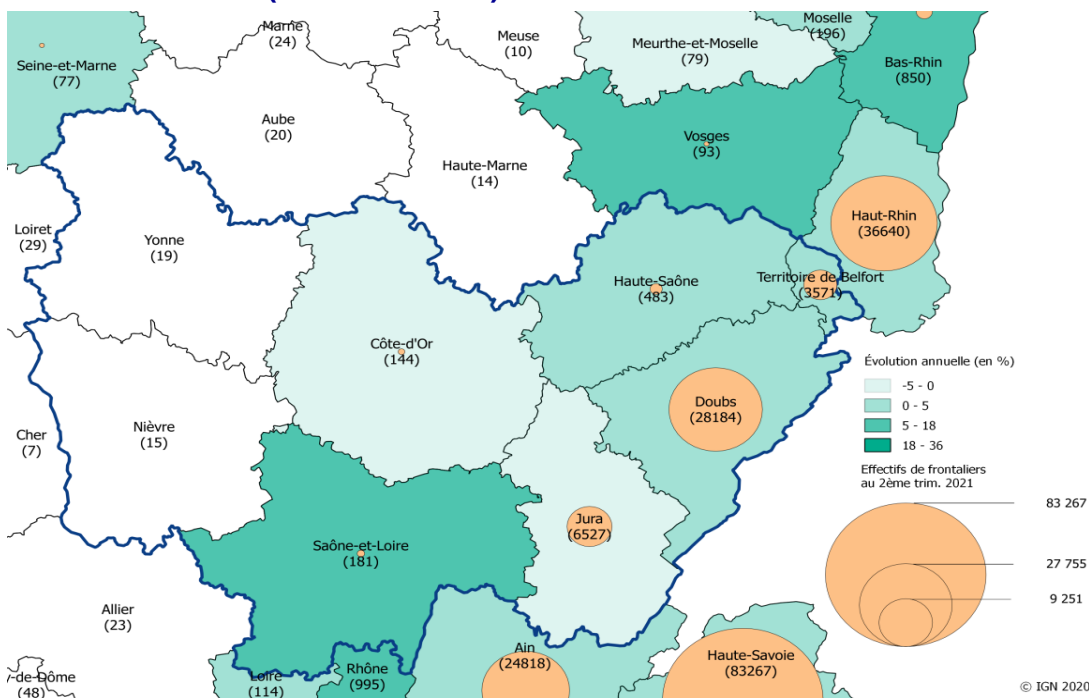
Marne
(24)
Meuse
(10)
Meurthe-et-Moselle
(79)
Moselle
(196)
Seine-et-Marne
(77)
Bas-Rhin
(850)
Aube
(20)
Haute-Marne
(14)
Vosges
(93)
Loiret
(29)
Yonne
(19)
Haut-Rhin
(36640)
Haute-Saône
(483)
Territoire de Belfort
(3571)
Côte-d'Or
(144)
Évolution annuelle (en %)
-5 - 0
0 - 5
5 - 18
18 - 36
Doubs
(28184)
Cher
(7)
Nièvre
(15)
Effectifs de frontaliers au 2ème trim. 2021
83 267
Jura
(6527)
Saône-et-Loire
(181)
27 755
9 251
Allier
(23)
Ain
(24818)
Haute-Savoie
(83267)
-de-Dôme
(48)
Loire
(114)
Rhône
(995)
© IGN 2020